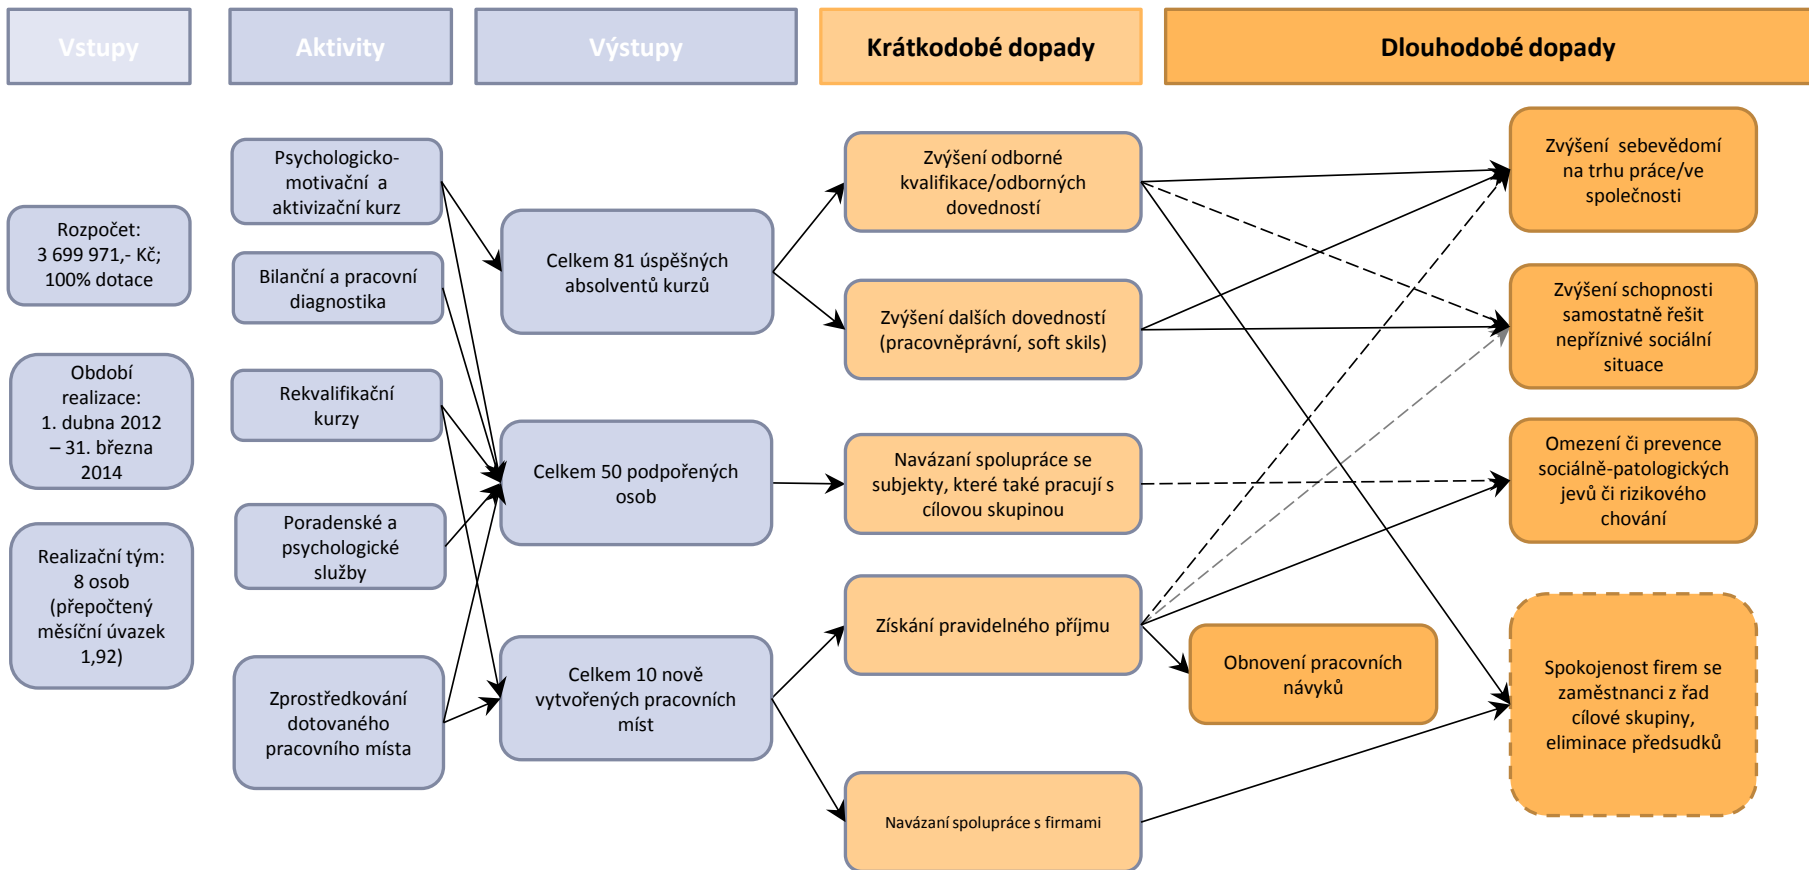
Vstupy

Aktivity

Výstupy

Krátkodobé dopady

Dlouhodobé dopady

Rozpočet: 3 699 971,- Kč; 100% dotace

Období realizace: 1. dubna 2012 – 31. března 2014

Realizační tým: 8 osob (přepočtený měsíční úvazek 1,92)

Psychologicko-motivační a aktivizační kurz

Bilanční a pracovní diagnostika

Rekvalifikační kurzy

Poradenské a psychologické služby

Zprostředkování dotovaného pracovního místa

Celkem 81 úspěšných absolventů kurzů

Celkem 50 podpořených osob

Celkem 10 nově vytvořených pracovních míst

Zvýšení odborné kvalifikace/odborných dovedností

Zvýšení dalších dovedností (pracovněprávní, soft skils)

Navázání spolupráce se subjekty, které také pracují s cílovou skupinou

Získání pravidelného příjmu

Obnovení pracovních návyků

Navázání spolupráce s firmami

Zvýšení sebevědomí na trhu práce/ve společnosti

Zvýšení schopnosti samostatně řešit nepříznivé sociální situace

Omezení či prevence sociálně-patologických jevů či rizikového chování

Spokojenost firem se zaměstnanci z řad cílové skupiny, eliminace předsudků